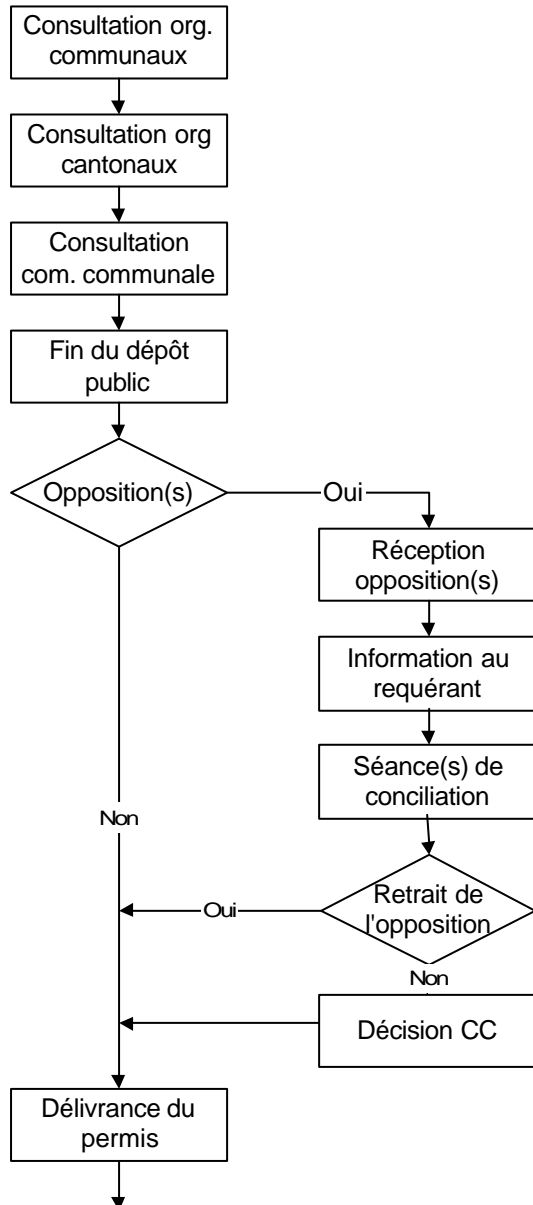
Consultation org. communaux

Consultation org cantonaux

Consultation com. communale

Fin du dépôt public

Opposition(s)

Oui

Réception opposition(s)

Information au requérant

Séance(s) de conciliation

Non

Retrait de l'opposition

Oui

Non

Décision CC

Délivrance du permis